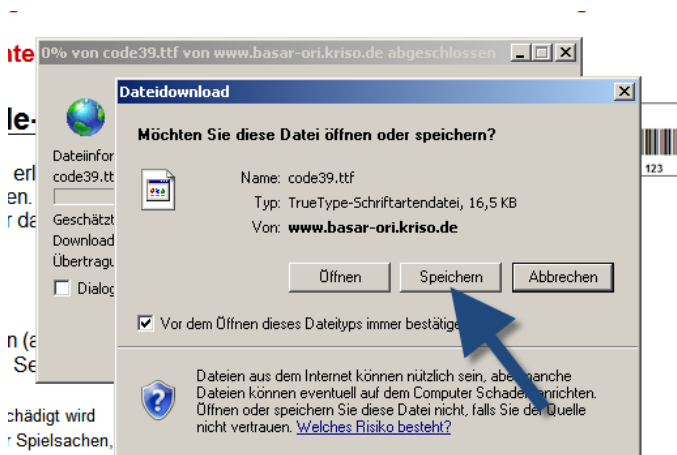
ite

0% von code39.ttf von www.basar-ori.kriso.de abgeschlossen

le-

erl
en.
r da

Dateiinfor
code39.ttf

Geschätzt
Download
Übertragu
Dialog

n (a
Se

chädigt wird
r Spielsachen,

123

Dateidownload

Möchten Sie diese Datei öffnen oder speichern?

Name: code39.ttf
Typ: TrueType-Schriftartendatei, 16,5 KB
Von: www.basar-ori.kriso.de

Öffnen
Speichern
Abbrechen

Vor dem Öffnen dieses Dateityps immer bestätige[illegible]

Dateien aus dem Internet können nützlich sein, aber manche Dateien können eventuell auf dem Computer Schaden anrichten. Öffnen oder speichern Sie diese Datei nicht, falls Sie der Quelle nicht vertrauen. Welches Risiko besteht?